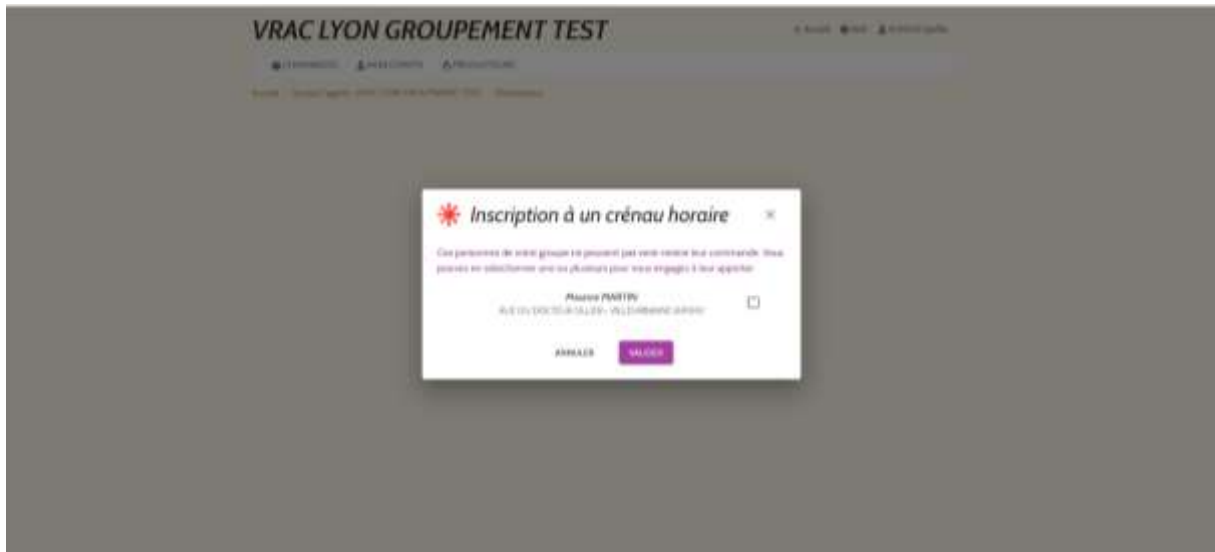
VRAC LYON GROUPEMENT TEST

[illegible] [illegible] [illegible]

COMMANDES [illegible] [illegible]

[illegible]

Inscription à un crénau horaire ×

Ces personnes de votre groupe ne peuvent pas venir retirer leur commande. Vous pouvez en sélectionner une ou plusieurs pour vous engager à leur apporter

Maurice MARTIN
RUE DU DOCTEUR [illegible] - VILLEURBANNE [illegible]

ANNULER VALIDER